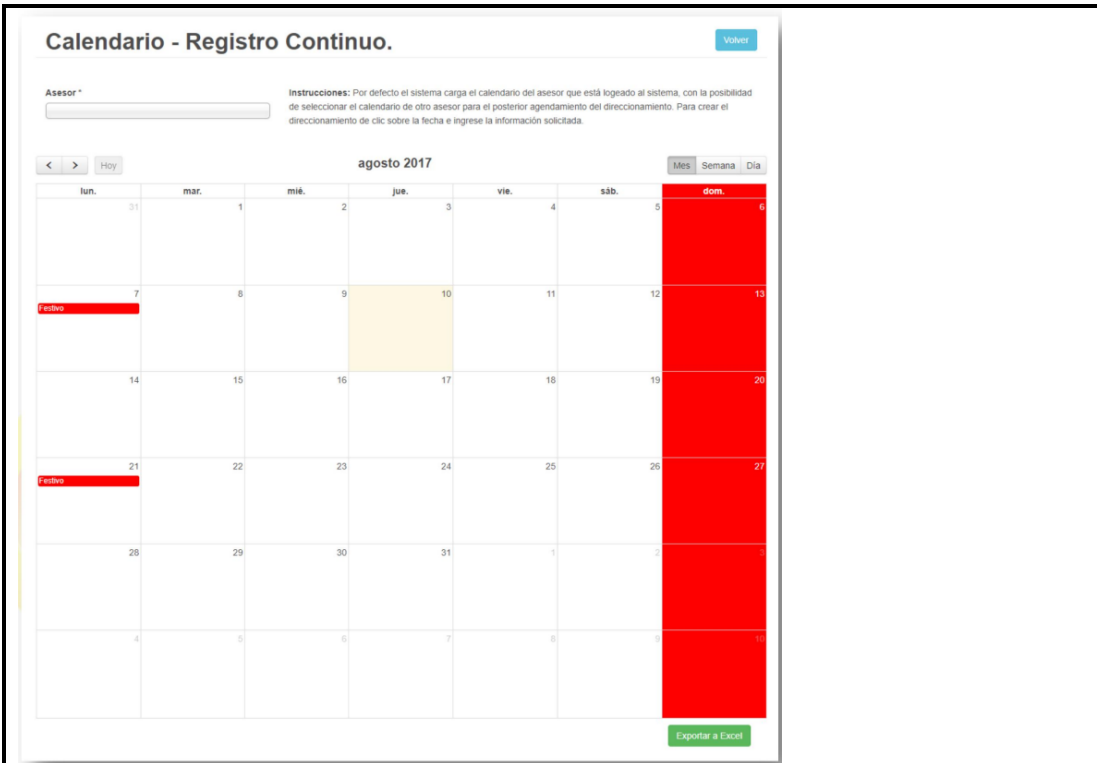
Calendario - Registro Continuo.

Volver

Asesor *

Instrucciones: Por defecto el sistema carga el calendario del asesor que está logeado al sistema, con la posibilidad de seleccionar el calendario de otro asesor para el posterior agendamiento del direccionamiento. Para crear el direccionamiento de clic sobre la fecha e ingrese la información solicitada.

< > Hoy

agosto 2017

Mes Semana Día

| lun. | mar. | mié. | jue. | vie. | sáb. | dom. |
|---|---|---|---|---|---|---|
| 31 | 1 | 2 | 3 | 4 | 5 | 6 |
| 7 Festivo | 8 | 9 | 10 | 11 | 12 | 13 |
| 14 | 15 | 16 | 17 | 18 | 19 | 20 |
| 21 Festivo | 22 | 23 | 24 | 25 | 26 | 27 |
| 28 | 29 | 30 | 31 | 1 | 2 | 3 |
| 4 | 5 | 6 | 7 | 8 | 9 | 10 |

Exportar a Excel